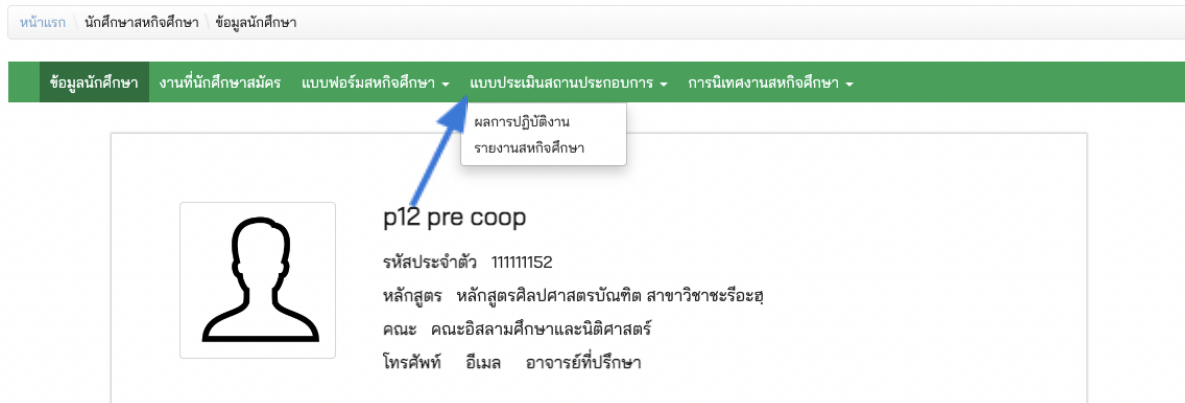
หน้าแรก / นักศึกษาสหกิจศึกษา / ข้อมูลนักศึกษา

ข้อมูลนักศึกษา งานที่นักศึกษาสมัคร แบบฟอร์มสหกิจศึกษา ▾ แบบประเมินสถานประกอบการ ▾ การนิเทศงานสหกิจศึกษา ▾

ผลการปฏิบัติงาน
รายงานสหกิจศึกษา

p12 pre coop

รหัสประจำตัว 111111152

หลักสูตร หลักสูตรศิลปศาสตรบัณฑิต สาขาวิชาชะรีอะฮฺ

คณะ คณะอิสลามศึกษาและนิติศาสตร์

โทรศัพท์ อีเมล อาจารย์ที่ปรึกษา